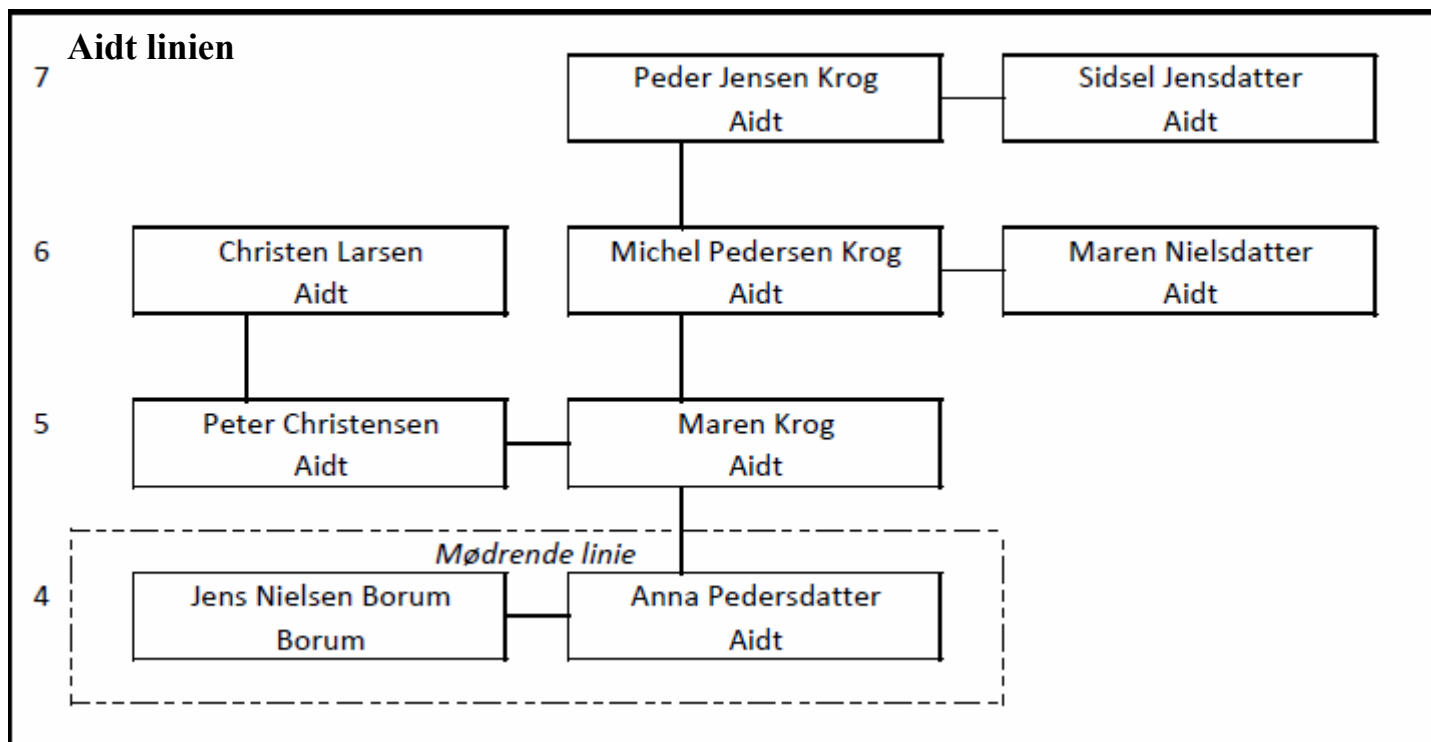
Aidt linien

7

Peder Jensen Krog
Aidt

Sidsel Jensdatter
Aidt

6

Christen Larsen
Aidt

Michel Pedersen Krog
Aidt

Maren Nielsdatter
Aidt

5

Peter Christensen
Aidt

Maren Krog
Aidt

Mødrende linie

4

Jens Nielsen Borum
Borum

Anna Pedersdatter
Aidt